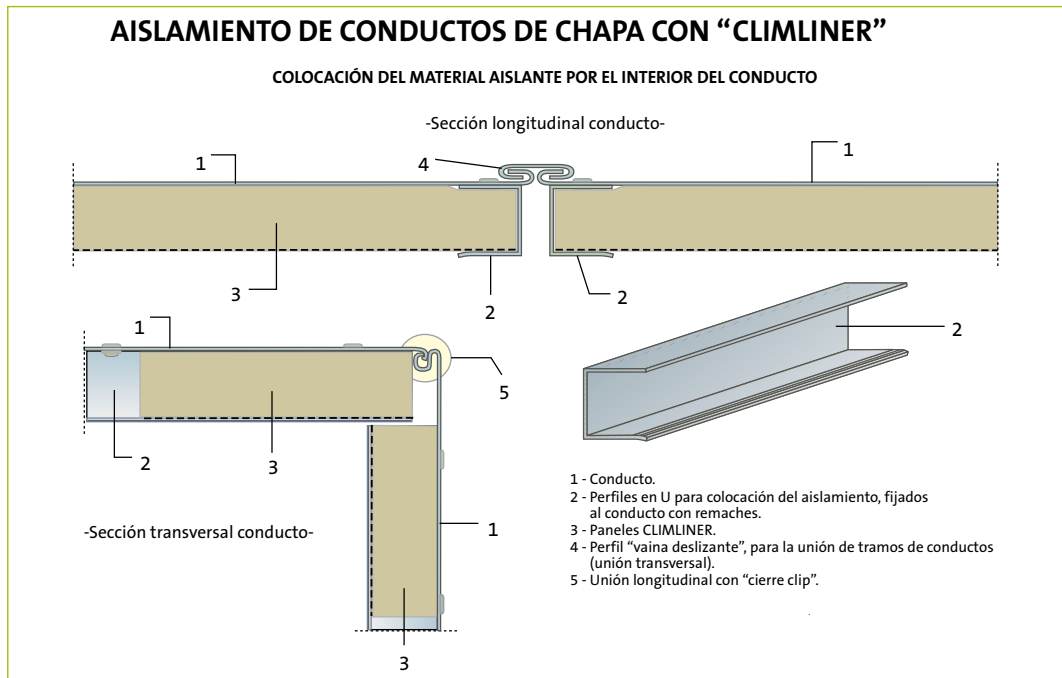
AISLAMIENTO DE CONDUCTOS DE CHAPA CON “CLIMLINER”

COLOCACIÓN DEL MATERIAL AISLANTE POR EL INTERIOR DEL CONDUCTO

-Sección longitudinal conducto-

1

4

1

3

2

2

1

5

2

2

3

1

-Sección transversal conducto-

3

1 - Conducto.
2 - Perfiles en U para colocación del aislamiento, fijados al conducto con remaches.
3 - Paneles CLIMLINER.
4 - Perfil “vaina deslizante”, para la unión de tramos de conductos (unión transversal).
5 - Unión longitudinal con “cierre clip”.